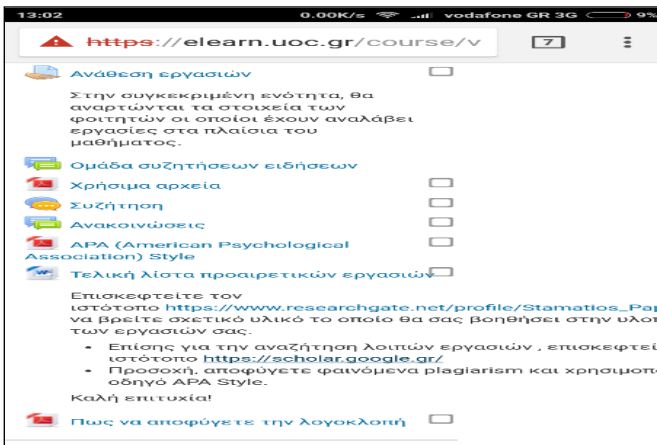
13:02 0.00K/s vodafone GR 3G 9%

https://elearn.uoc.gr/course/v 7

Ανάθεση εργασιών

Στην συγκεκριμένη ενότητα, θα αναρτώνται τα στοιχεία των φοιτητών οι οποίοι έχουν αναλάβει εργασίες στα πλαίσια του μαθήματος.

Ομάδα συζητήσεων ειδήσεων

Χρήσιμα αρχεία

Συζήτηση

Ανακοινώσεις

APA (American Psychological Association) Style

Τελική λίστα προαιρετικών εργασιών

Επισκεφτείτε τον ιστότοπο https://www.researchgate.net/profile/Stamatios_Pap να βρείτε σχετικό υλικό το οποίο θα σας βοηθήσει στην υλοπ των εργασιών σας.

- Επίσης για την αναζήτηση λοιπών εργασιών , επισκεφτεί ιστότοπο https://scholar.google.gr/
- Προσοχή, αποφύγετε φαινόμενα plagiarism και χρησιμοπ οδηγό APA Style.

Καλή επιτυχία!

Πως να αποφύγετε την λογοκλοπή